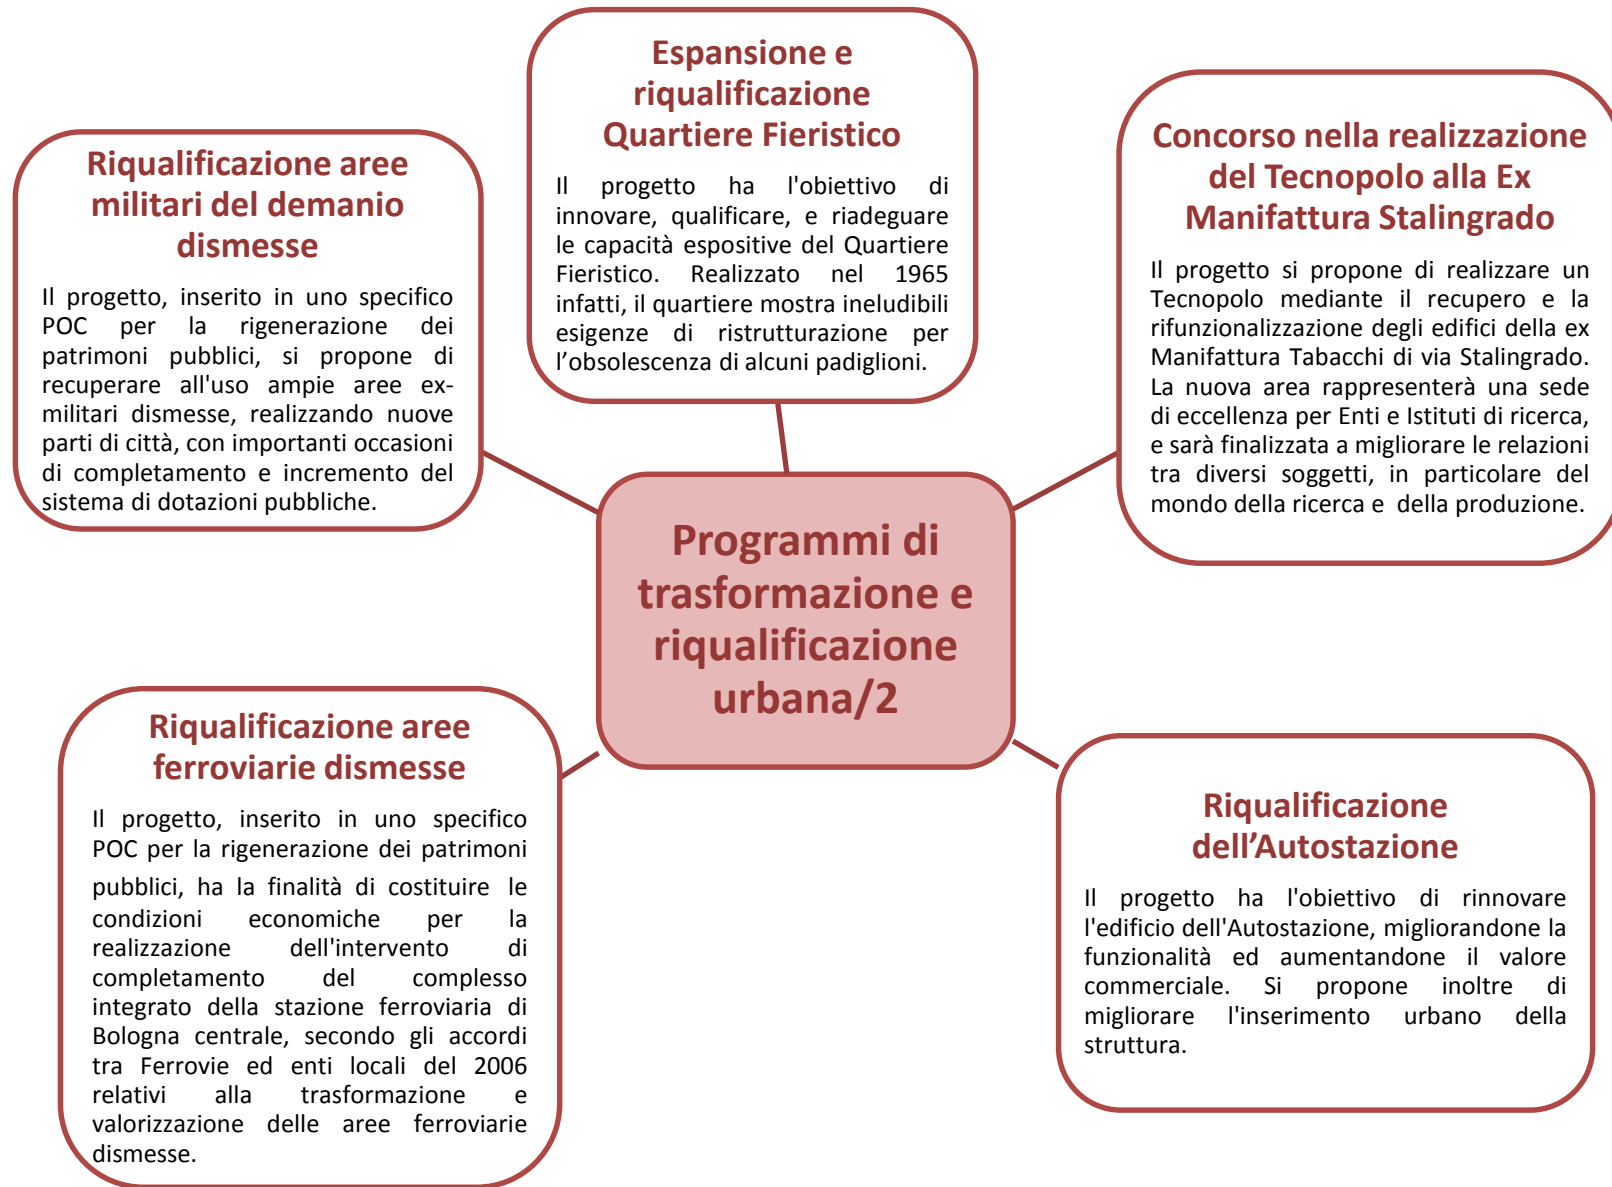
Espansione e riqualificazione Quartiere Fieristico

Il progetto ha l'obiettivo di innovare, qualificare, e riadeguare le capacità espositive del Quartiere Fieristico. Realizzato nel 1965 infatti, il quartiere mostra ineludibili esigenze di ristrutturazione per l'obsolescenza di alcuni padiglioni.

Riqualificazione aree militari del demanio dismesse

Il progetto, inserito in uno specifico POC per la rigenerazione dei patrimoni pubblici, si propone di recuperare all'uso ampie aree ex-militari dismesse, realizzando nuove parti di città, con importanti occasioni di completamento e incremento del sistema di dotazioni pubbliche.

Concorso nella realizzazione del Tecnopolo alla Ex Manifattura Stalingrado

Il progetto si propone di realizzare un Tecnopolo mediante il recupero e la rifunzionalizzazione degli edifici della ex Manifattura Tabacchi di via Stalingrado. La nuova area rappresenterà una sede di eccellenza per Enti e Istituti di ricerca, e sarà finalizzata a migliorare le relazioni tra diversi soggetti, in particolare del mondo della ricerca e della produzione.

Programmi di trasformazione e riqualificazione urbana/2

Riqualificazione aree ferroviarie dismesse

Il progetto, inserito in uno specifico POC per la rigenerazione dei patrimoni pubblici, ha la finalità di costituire le condizioni economiche per la realizzazione dell'intervento di completamento del complesso integrato della stazione ferroviaria di Bologna centrale, secondo gli accordi tra Ferrovie ed enti locali del 2006 relativi alla trasformazione e valorizzazione delle aree ferroviarie dismesse.

Riqualificazione dell'Autostazione

Il progetto ha l'obiettivo di rinnovare l'edificio dell'Autostazione, migliorandone la funzionalità ed aumentandone il valore commerciale. Si propone inoltre di migliorare l'inserimento urbano della struttura.